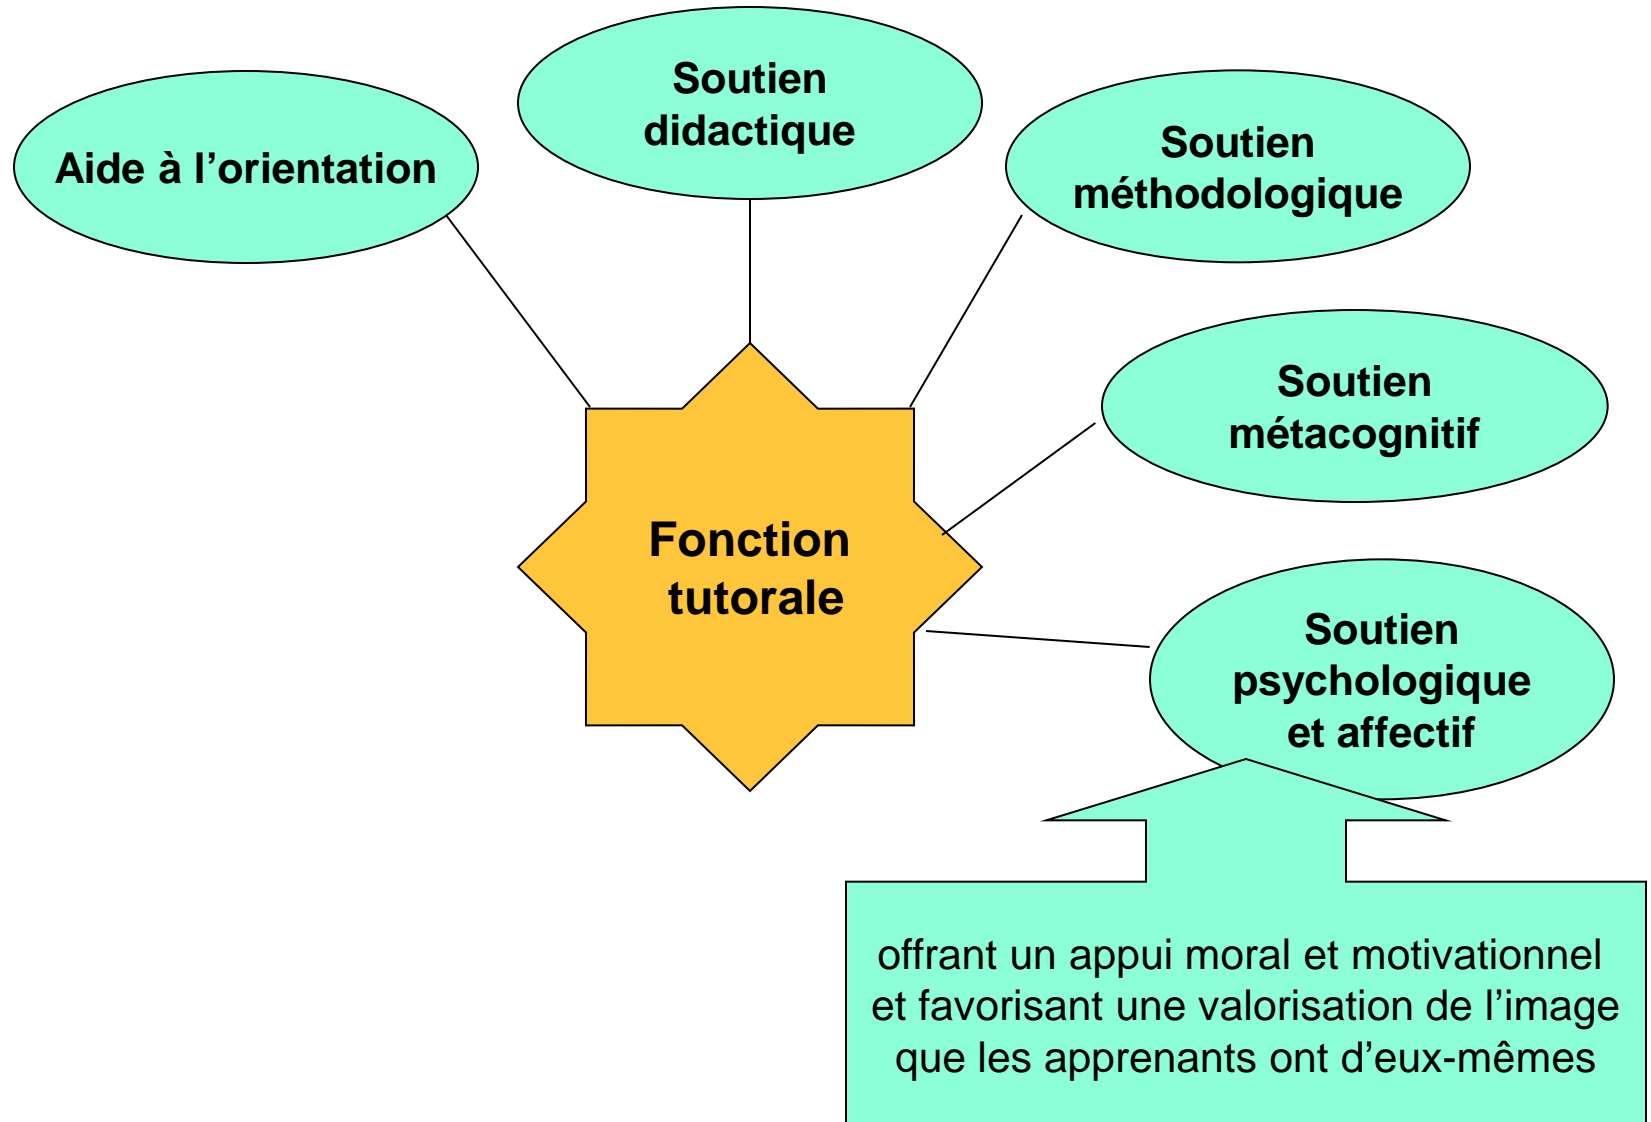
Soutien didactique

Aide à l’orientation

Soutien méthodologique

Soutien métacognitif

Fonction tutorale

Soutien psychologique et affectif

offrant un appui moral et motivationnel et favorisant une valorisation de l’image que les apprenants ont d’eux-mêmes